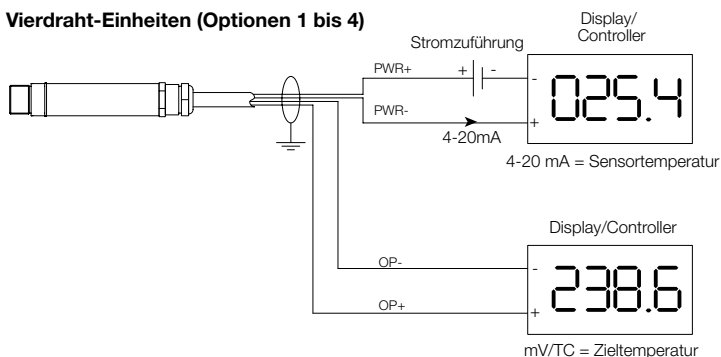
**Vierdraht-Einheiten (Optionen 1 bis 4)**

Display/
Controller

Stromzuführung

PWR+

+

-

-

025.4

PWR-

+

4-20mA

4-20 mA = Sensortemperatur

Display/Controller

OP-

-

238.6

OP+

+

mV/TC = Zieltemperatur